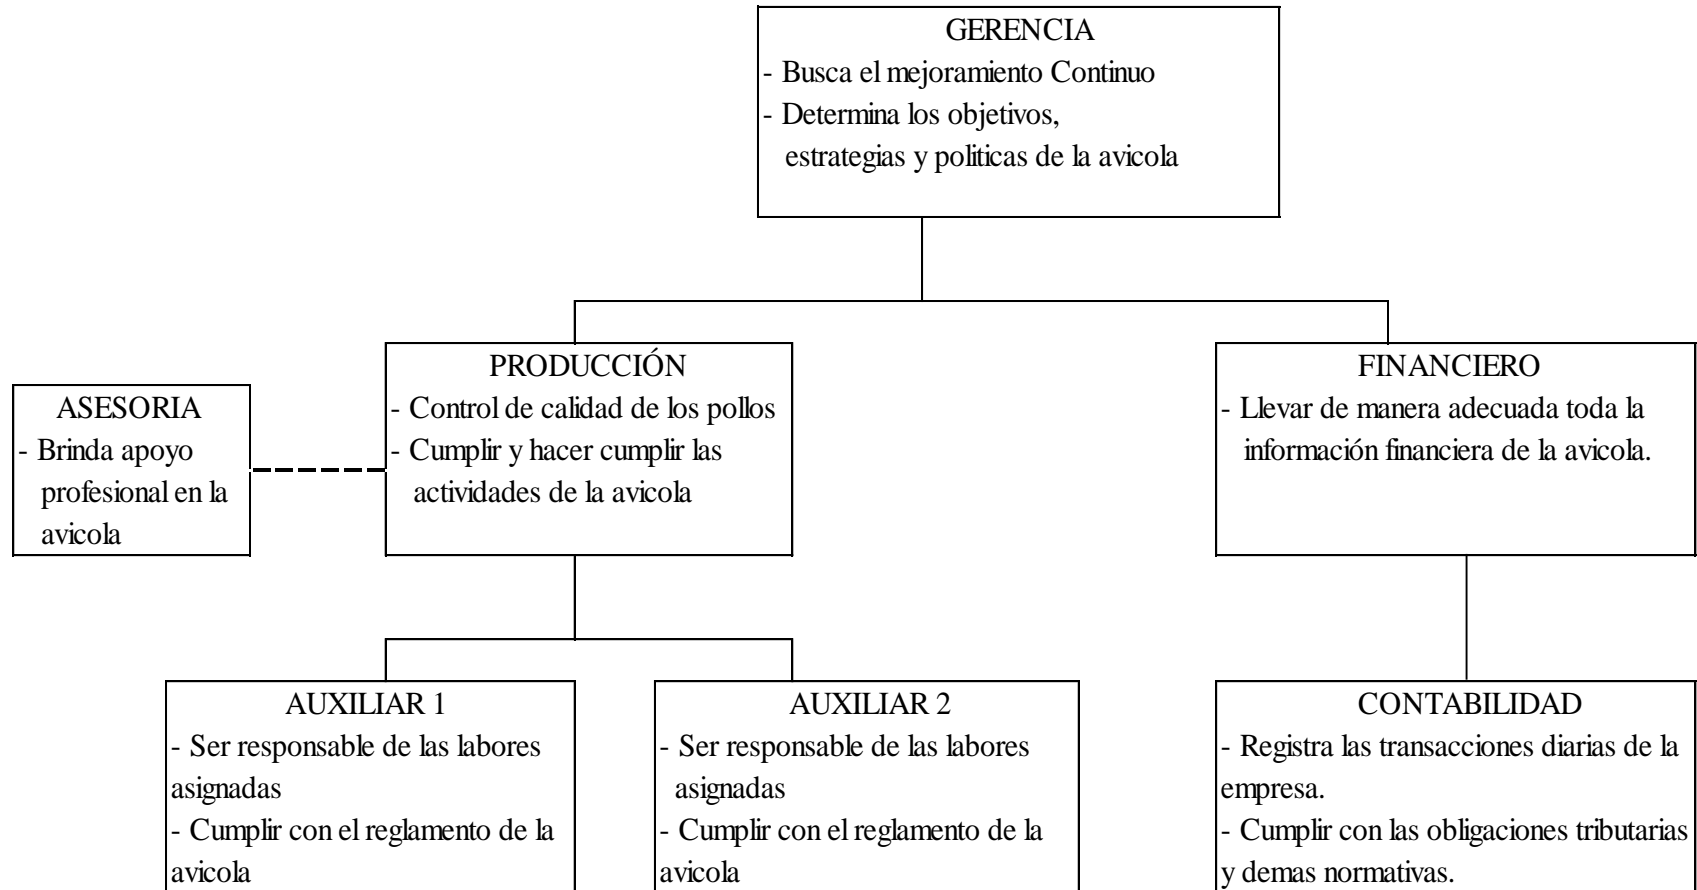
GERENCIA
- Busca el mejoramiento Continuo
- Determina los objetivos, estrategias y politicas de la avicola

PRODUCCIÓN
- Control de calidad de los pollos
- Cumplir y hacer cumplir las actividades de la avicola

ASESORIA
- Brinda apoyo profesional en la avicola

FINANCIERO
- Llevar de manera adecuada toda la información financiera de la avicola.

AUXILIAR 1
- Ser responsable de las labores asignadas
- Cumplir con el reglamento de la avicola

AUXILIAR 2
- Ser responsable de las labores asignadas
- Cumplir con el reglamento de la avicola

CONTABILIDAD
- Registra las transacciones diarias de la empresa.
- Cumplir con las obligaciones tributarias y demas normativas.